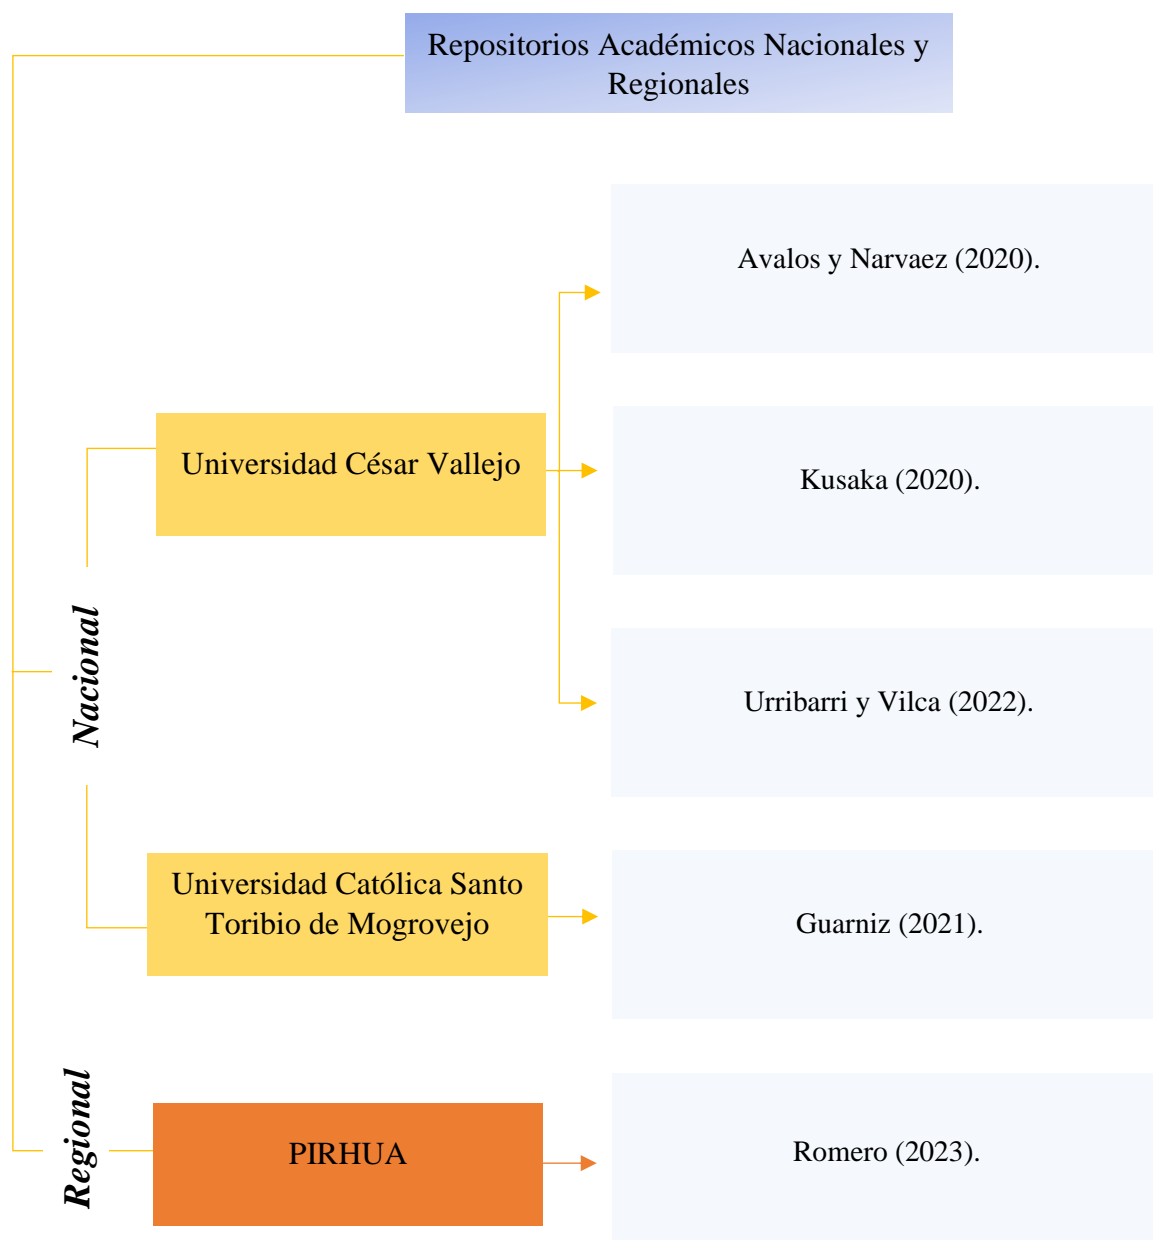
Repositorios Académicos Nacionales y Regionales

Nacional

Universidad César Vallejo

Avalos y Narvaez (2020).

Kusaka (2020).

Urribarri y Vilca (2022).

Universidad Católica Santo Toribio de Mogrovejo

Guarniz (2021).

Regional

PIRHUA

Romero (2023).